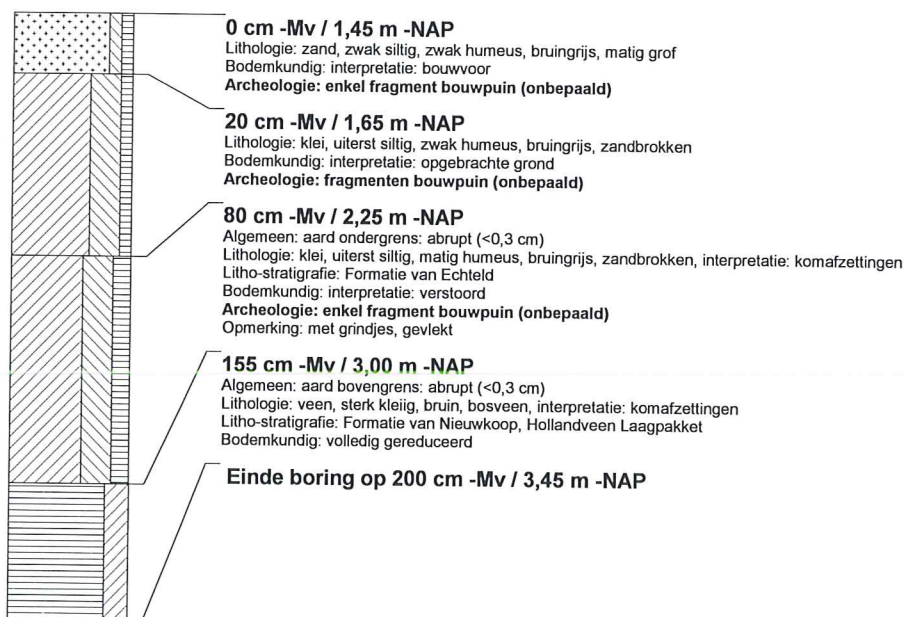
0 cm -Mv / 1,45 m -NAP
Lithologie: zand, zwak siltig, zwak humeus, bruingrijs, matig grof
Bodemkundig: interpretatie: bouwvoor
Archeologie: enkel fragment bouwpuin (onbepaald)

20 cm -Mv / 1,65 m -NAP
Lithologie: klei, uiterst siltig, zwak humeus, bruingrijs, zandbrokken
Bodemkundig: interpretatie: opgebrachte grond
Archeologie: fragmenten bouwpuin (onbepaald)

80 cm -Mv / 2,25 m -NAP
Algemeen: aard ondergrens: abrupt (<0,3 cm)
Lithologie: klei, uiterst siltig, matig humeus, bruingrijs, zandbrokken, interpretatie: komafzettingen
Litho-stratigrafie: Formatie van Echteld
Bodemkundig: interpretatie: verstoord
Archeologie: enkel fragment bouwpuin (onbepaald)
Opmerking: met grindjes, gevlekt

155 cm -Mv / 3,00 m -NAP
Algemeen: aard bovengrens: abrupt (<0,3 cm)
Lithologie: veen, sterk kleiig, bruin, bosveen, interpretatie: komafzettingen
Litho-stratigrafie: Formatie van Nieuwkoop, Hollandveen Laagpakket
Bodemkundig: volledig gereduceerd

Einde boring op 200 cm -Mv / 3,45 m -NAP